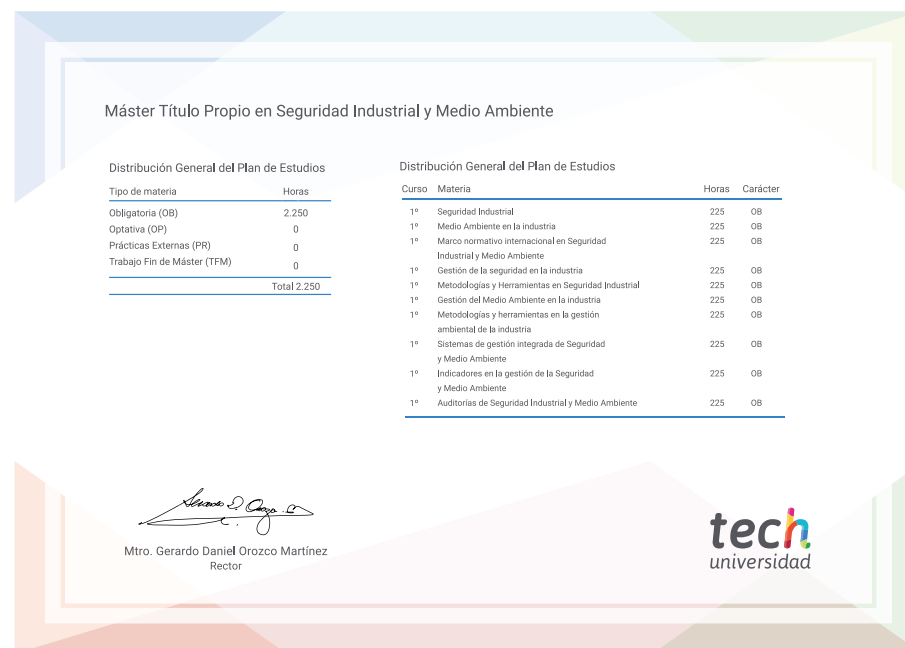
Máster Título Propio en Seguridad Industrial y Medio Ambiente

Distribución General del Plan de Estudios

| Tipo de materia | Horas |
|---|---|
| Obligatoria (OB) | 2.250 |
| Optativa (OP) | 0 |
| Prácticas Externas (PR) | 0 |
| Trabajo Fin de Máster (TFM) | 0 |
| | Total 2.250 |

Distribución General del Plan de Estudios

| Curso | Materia | Horas | Carácter |
|---|---|---|---|
| 1º | Seguridad Industrial | 225 | OB |
| 1º | Medio Ambiente en la industria | 225 | OB |
| 1º | Marco normativo internacional en Seguridad Industrial y Medio Ambiente | 225 | OB |
| 1º | Gestión de la seguridad en la industria | 225 | OB |
| 1º | Metodologías y Herramientas en Seguridad Industrial | 225 | OB |
| 1º | Gestión del Medio Ambiente en la industria | 225 | OB |
| 1º | Metodologías y herramientas en la gestión ambiental de la industria | 225 | OB |
| 1º | Sistemas de gestión integrada de Seguridad y Medio Ambiente | 225 | OB |
| 1º | Indicadores en la gestión de la Seguridad y Medio Ambiente | 225 | OB |
| 1º | Auditorías de Seguridad Industrial y Medio Ambiente | 225 | OB |

Mtro. Gerardo Daniel Orozco Martínez
Rector

tech
universidad